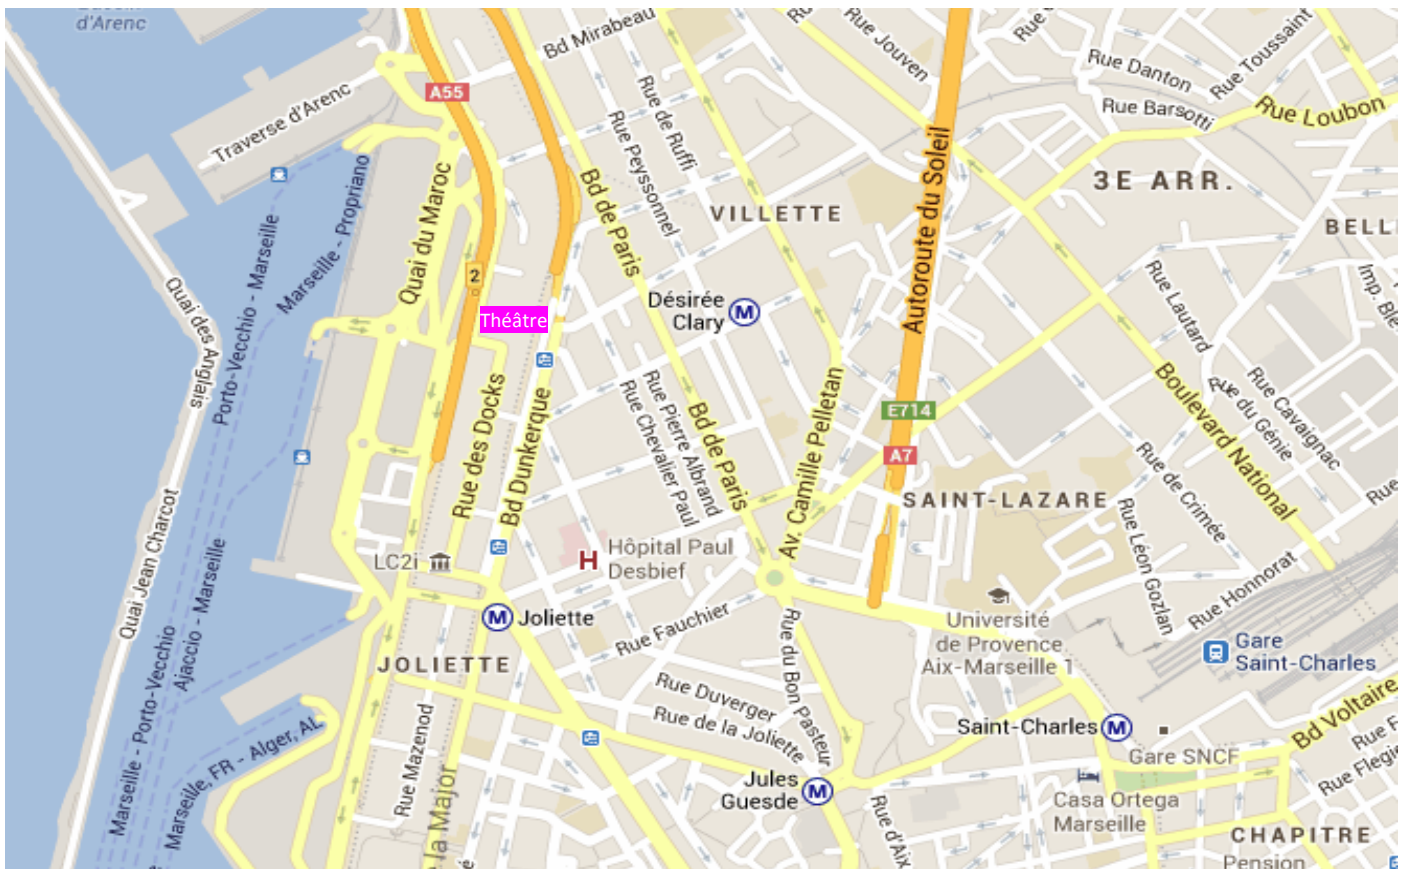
d'Arenc
Bd Mirabeau
Rue Jouven
Rue Danton
Rue Toussaint
Rue Barsotti
Rue Loubon
A55
Traverse d'Arenc
Rue de Ruffi
Rue Peyssonnel
Bd de Paris
VILLETTE
Autoroute du Soleil
3E ARR.
BELL
Quai du Maroc
Marseille - Propriano
Porto-Vecchio - Marseille
Quai des Anglais
2
Théâtre
Désirée Clary
Rue Lautard
Imp. Ble
Rue du Génie
Rue Cavaignac
Boulevard National
Rue Pierre Albrand
Rue Chevalier Paul
Bd de Paris
Av. Camille Pelletan
E714
A7
Rue de Crimée
Rue des Docks
Bd Dunkerque
SAINT-LAZARE
Rue Léon Gozlan
Rue
Quai Jean Charcot
Ajaccio - Marseille
LC2i
Hôpital Paul Desbief
Université de Provence Aix-Marseille 1
Rue Honnorat
Gare Saint-Charles
Joliette
Rue Fauchier
JOLIETTE
Rue du Bon Pasteur
Marseille - Porto-Vecchio
Marseille, FR - Alger, AL
Rue Duverger
Rue de la Joliette
Saint-Charles
Bd Voltaire
Rue F
Gare SNCF
Rue Flegie
Rue Mazenod
la Major
Jules Guesde
Rue d'Aix
Casa Ortega Marseille
CHAPITRE
Pension